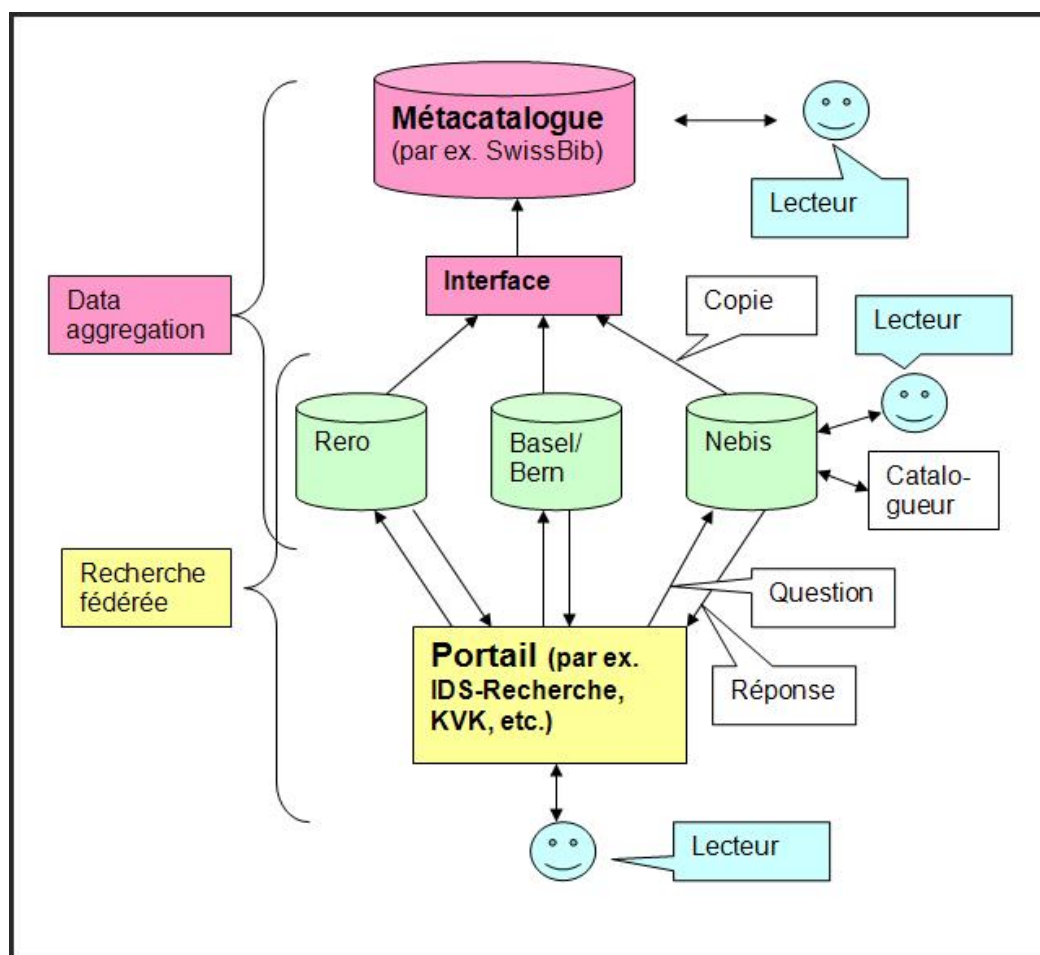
Métacatalogue
(par ex. SwissBib)

Lecteur

Interface

Data aggregation

Copie

Lecteur

Rero

Basel/ Bern

Nebis

Catalogueur

Recherche fédérée

Question

Portail (par ex. IDS-Recherche, KVK, etc.)

Réponse

Lecteur